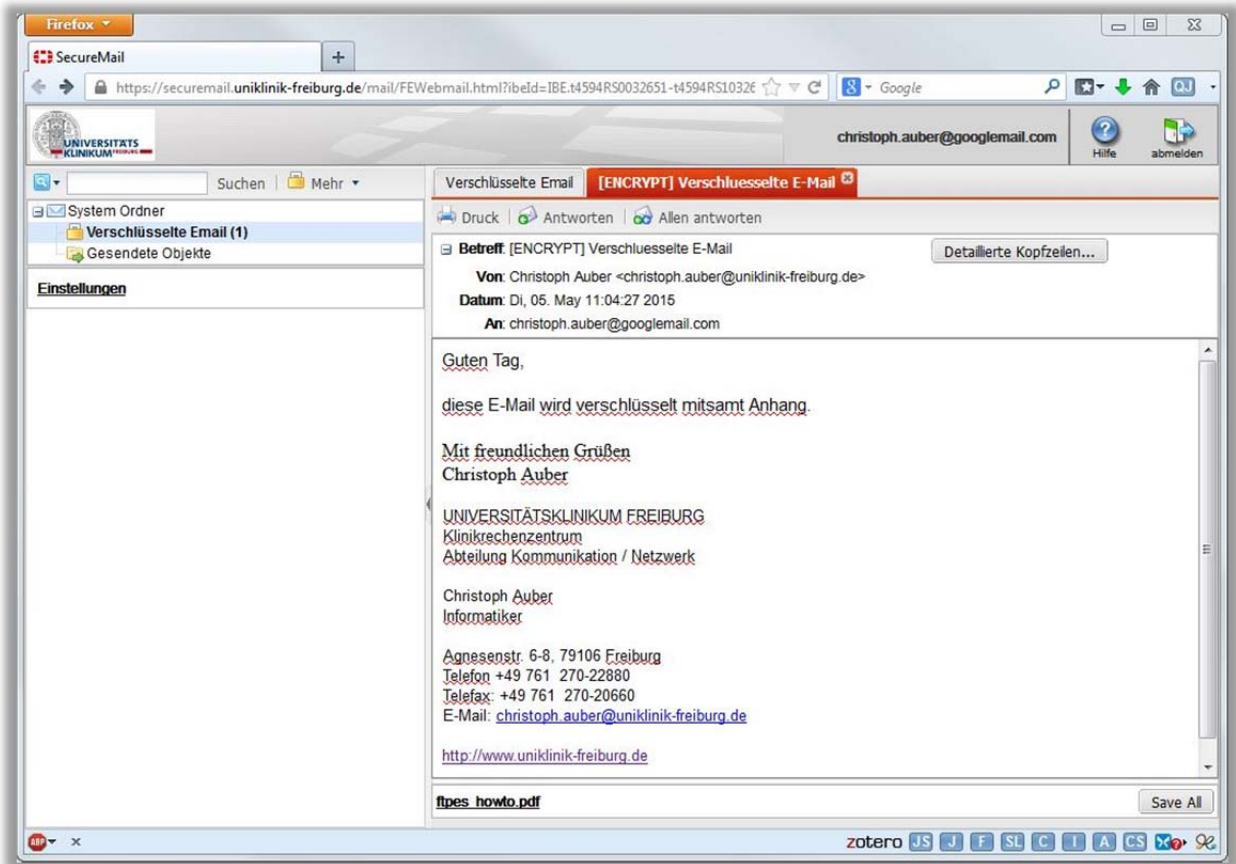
Firefox

SecureMail

+

https://securemail.uniklinik-freiburg.de/mail/FEWebmail.html?ibeId=IBE.t4594RS0032651-t4594RS1032€

Google

UNIVERSITÄTS KLINIKUM FREIBURG

christoph.auber@googlemail.com

Hilfe

abmelden

Suchen | Mehr

System Ordner
Verschlüsselte Email (1)
Gesendete Objekte

Einstellungen

Verschlüsselte Email

[ENCRYPT] Verschluesselte E-Mail

Druck | Antworten | Allen antworten

Betreff: [ENCRYPT] Verschluesselte E-Mail

Detaillierte Kopfzeilen...

Von: Christoph Auber <christoph.auber@uniklinik-freiburg.de>
Datum: Di, 05. May 11:04:27 2015
An: christoph.auber@googlemail.com

Guten Tag,

diese E-Mail wird verschlüsselt mitsamt Anhang.

Mit freundlichen Grüßen
Christoph Auber

UNIVERSITÄTSKLINIKUM FREIBURG
Klinikrechenzentrum
Abteilung Kommunikation / Netzwerk

Christoph Auber
Informatiker

Agnesenstr. 6-8, 79106 Freiburg
Telefon +49 761 270-22880
Telefax: +49 761 270-20660
E-Mail: christoph.auber@uniklinik-freiburg.de

http://www.uniklinik-freiburg.de

ftpes_howto.pdf

Save All

zotero JS J F SL C I A CS